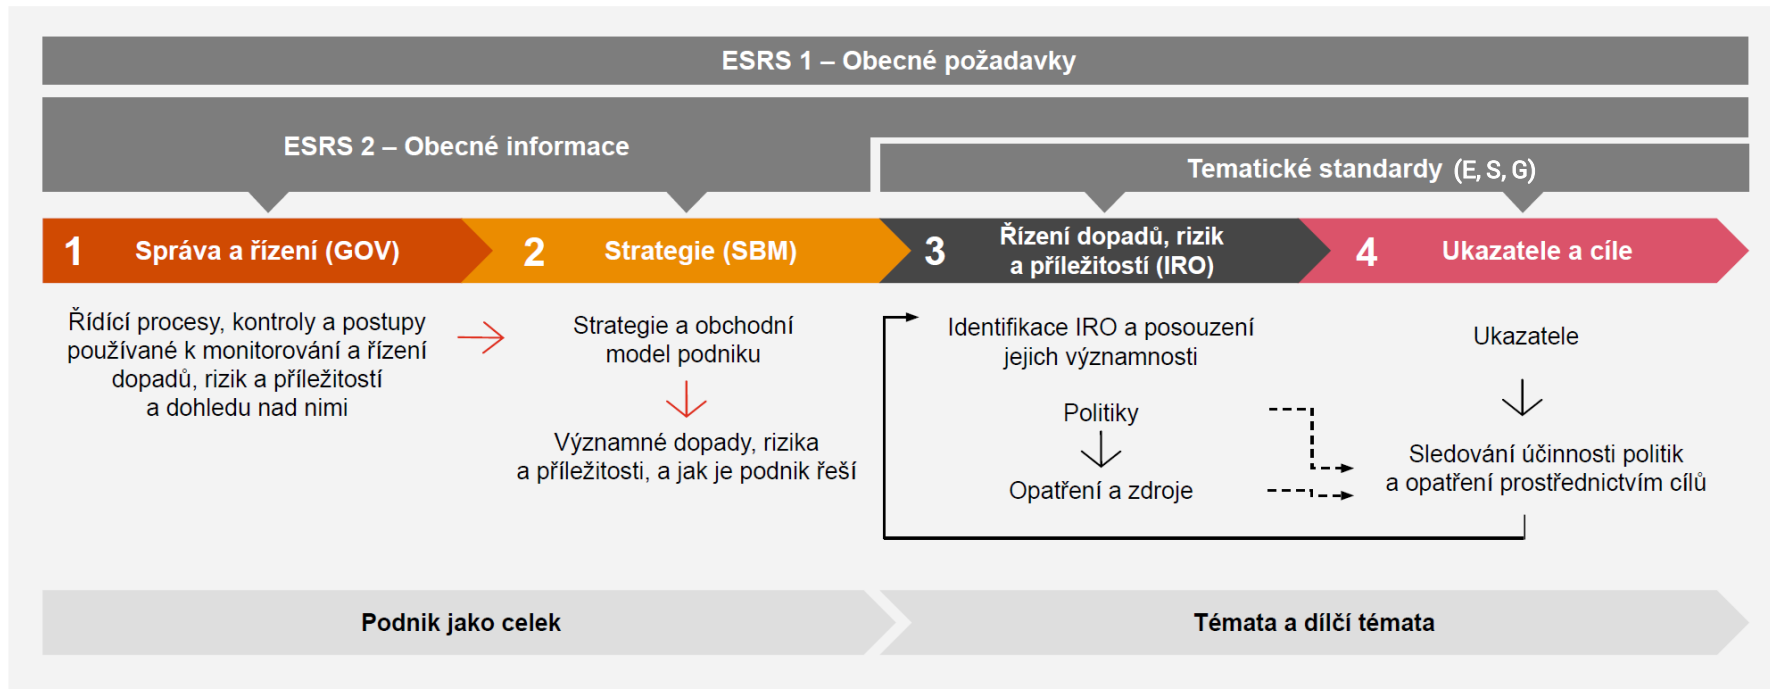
ESRS 1 – Obecné požadavky

ESRS 2 – Obecné informace

Tematické standardy (E, S, G)

1 Správa a řízení (GOV)

2 Strategie (SBM)

3 Řízení dopadů, rizik a příležitostí (IRO)

4 Ukazatele a cíle

Řídící procesy, kontroly a postupy používané k monitorování a řízení dopadů, rizik a příležitostí a dohledu nad nimi

Strategie a obchodní model podniku

Významné dopady, rizika a příležitosti, a jak je podnik řeší

Identifikace IRO a posouzení jejich významnosti

Politiky

Opatření a zdroje

Ukazatele

Sledování účinnosti politik a opatření prostřednictvím cílů

Podnik jako celek

Témata a dílčí témata